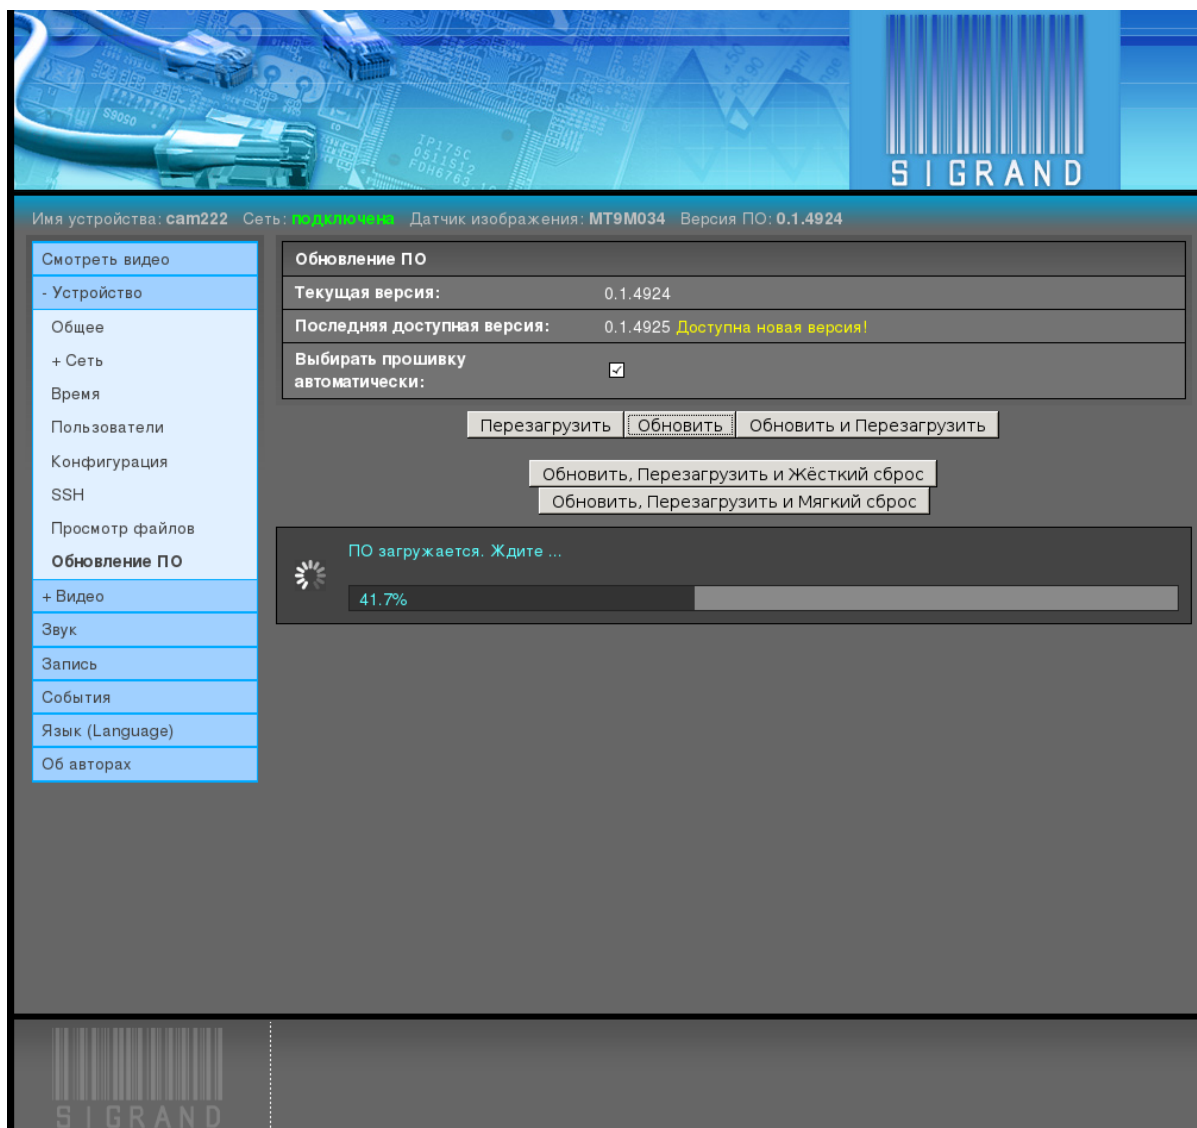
S9050
IP175C
0511512
F0H6763

SIGRAND

Имя устройства: cam222 Сеть: подключена Датчик изображения: MT9M034 Версия ПО: 0.1.4924

Смотреть видео
- Устройство
Общее
+ Сеть
Время
Пользователи
Конфигурация
SSH
Просмотр файлов
Обновление ПО
+ Видео
Звук
Запись
События
Язык (Language)
Об авторах

| Обновление ПО | |
|---|---|
| Текущая версия: | 0.1.4924 |
| Последняя доступная версия: | 0.1.4925 Доступна новая версия! |
| Выбирать прошивку автоматически: | ☑ |

Перезагрузить Обновить Обновить и Перезагрузить

Обновить, Перезагрузить и Жёсткий сброс
Обновить, Перезагрузить и Мягкий сброс

ПО загружается. Ждите ...

41.7%

SIGRAND